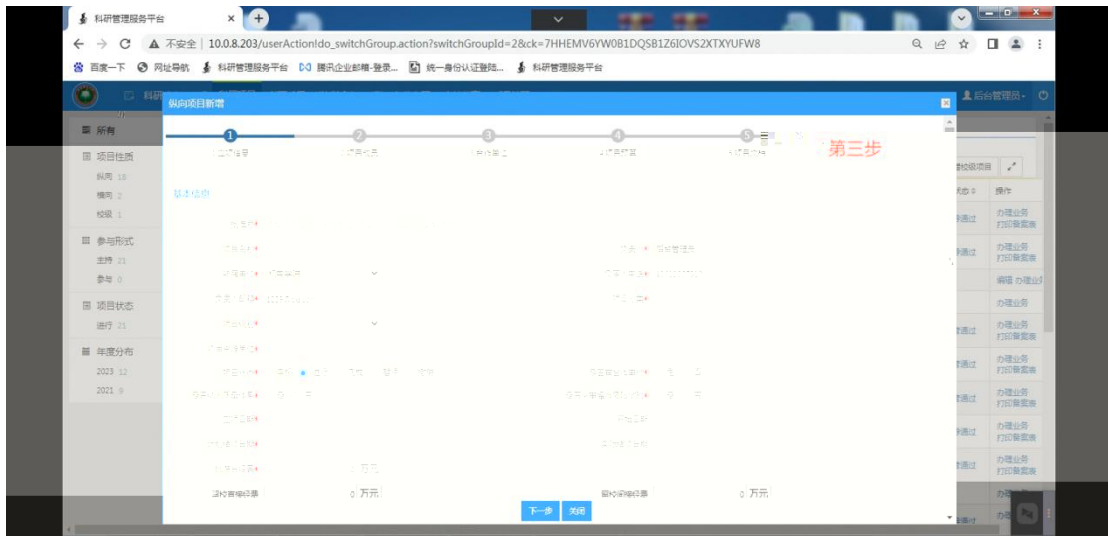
科研管理服务平台

不安全 | 10.0.8.203/userAction!do_switchGroup.action?switchGroupId=2&ck=7HHEMV6YW0B1DQSB1Z6IOVS2XTXYUFW8

百度一下 网址导航 科研管理服务平台 腾讯企业邮箱-登录... 统一身份认证登陆... 科研管理服务平台

后台管理员

纵向项目新增

1 2 3 4 5

第三步

基本信息

所有
项目性质
纵向 18
横向 2
校级 1
参与形式
主持 21
参与 0
项目状态
进行 21
年度分布
2023 12
2021 9

状态 操作
办理业务 打印审查表
办理业务 打印审查表
编辑 办理业务
办理业务
办理业务 打印审查表
办理业务 打印审查表
办理业务 打印审查表
办理业务 打印审查表
办理业务 打印审查表

0 万元
0 万元
0 万元

下一步 关闭